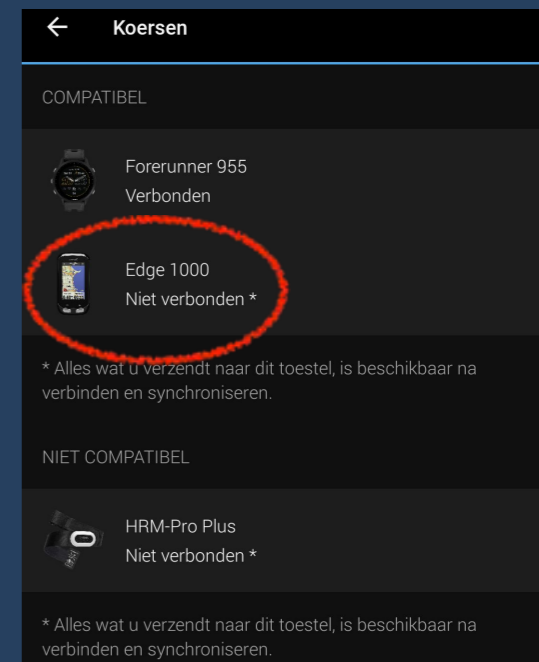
← Koersen

COMPATIBEL

Forerunner 955
Verbonden

Edge 1000
Niet verbonden *

* Alles wat u verzendt naar dit toestel, is beschikbaar na verbinden en synchroniseren.

NIET COMPATIBEL

HRM-Pro Plus
Niet verbonden *

* Alles wat u verzendt naar dit toestel, is beschikbaar na verbinden en synchroniseren.